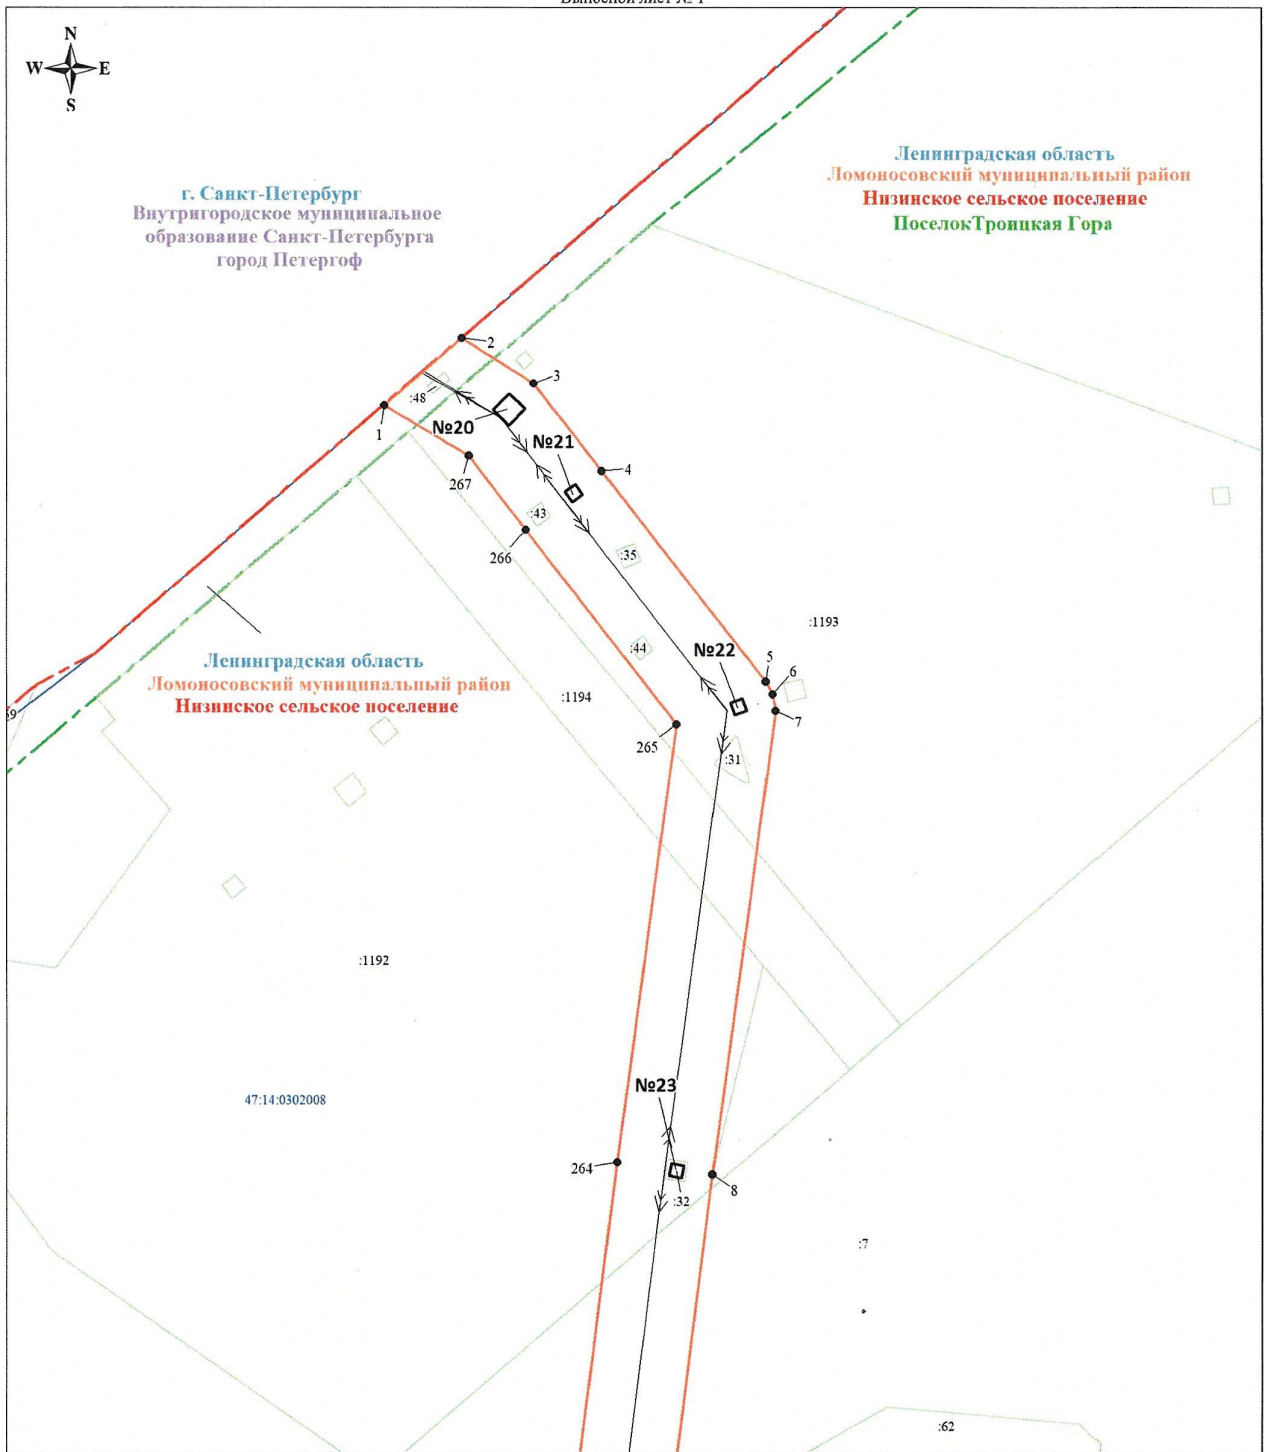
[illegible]

N
W E
S

Ленинградская область
Ломоносовский муниципальный район
Низинское сельское поселение
ПоселокТроицкая Гора

г. Санкт-Петербург
Внутригородское муниципальное образование Санкт-Петербурга город Петергоф

2
3
:48
1
№20
№21
4
267
:43
266
:35
:1193
:44
№22
5
6
7
Ленинградская область
Ломоносовский муниципальный район
Низинское сельское поселение
:1194
59
265
:31
:1192
47:14:0302008
№23
264
8
:32
:7
:62